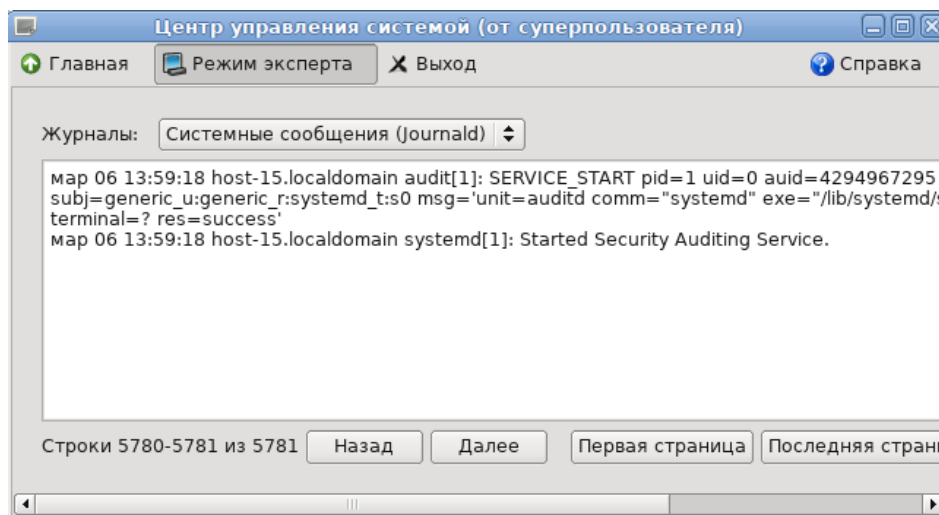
Центр управления системой (от суперпользователя)

Главная Режим эксперта Выход Справка

Журналы: Системные сообщения (Journald)

мар 06 13:59:18 host-15.localdomain audit[1]: SERVICE_START pid=1 uid=0 auid=4294967295
subj=generic_u:generic_r:systemd_t:s0 msg='unit=auditd comm="systemd" exe="/lib/systemd/s
terminal=? res=success'
мар 06 13:59:18 host-15.localdomain systemd[1]: Started Security Auditing Service.

Строки 5780-5781 из 5781 Назад Далее Первая страница Последняя стран